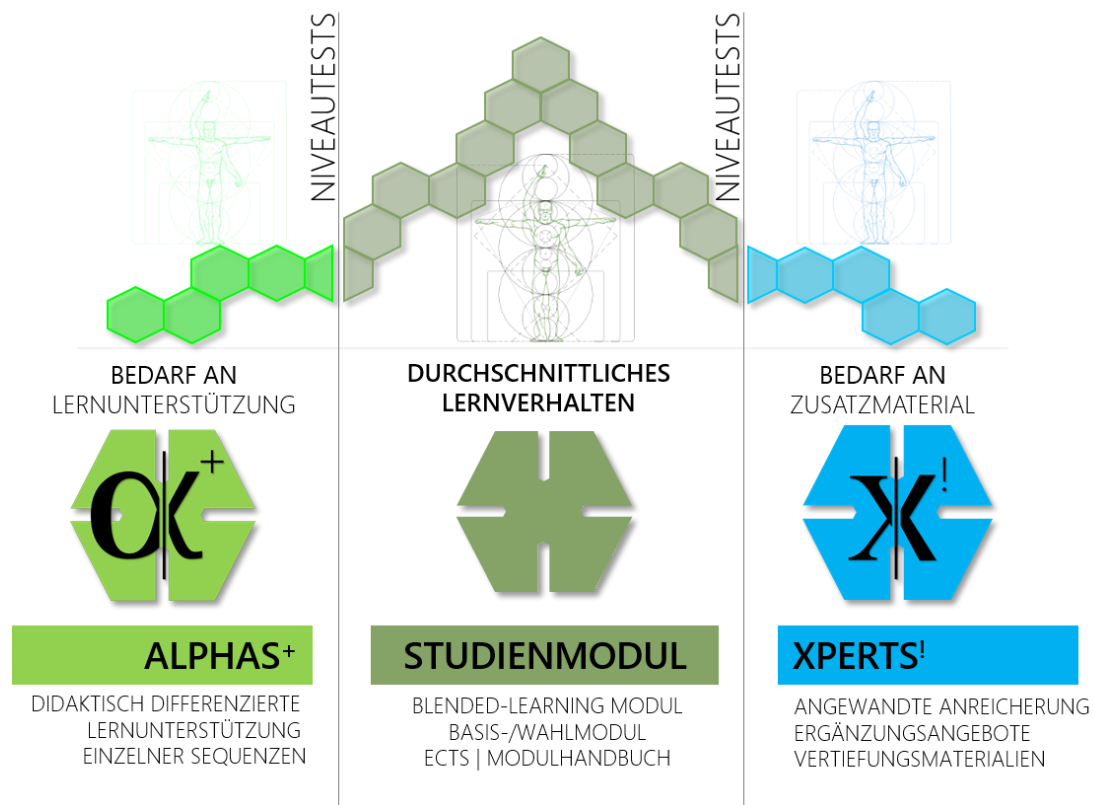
NIVEAUTESTS

NIVEAUTESTS

BEDARF AN
LERNUNTERSTÜTZUNG

DURCHSCHNITTLICHES
LERNVERHALTEN

BEDARF AN
ZUSATZMATERIAL

$\alpha^+$

$\chi^!$

ALPHAS$^+$

STUDIENMODUL

XPERTS$^!$

DIDAKTISCH DIFFERENZIERTE
LERNUNTERSTÜTZUNG
EINZELNER SEQUENZEN

BLENDED-LEARNING MODUL
BASIS-/WAHLMODUL
ECTS | MODULHANDBUCH

ANGEWANDTE ANREICHERUNG
ERGÄNZUNGSANGEBOTE
VERTIEFUNGSMATERIALIEN